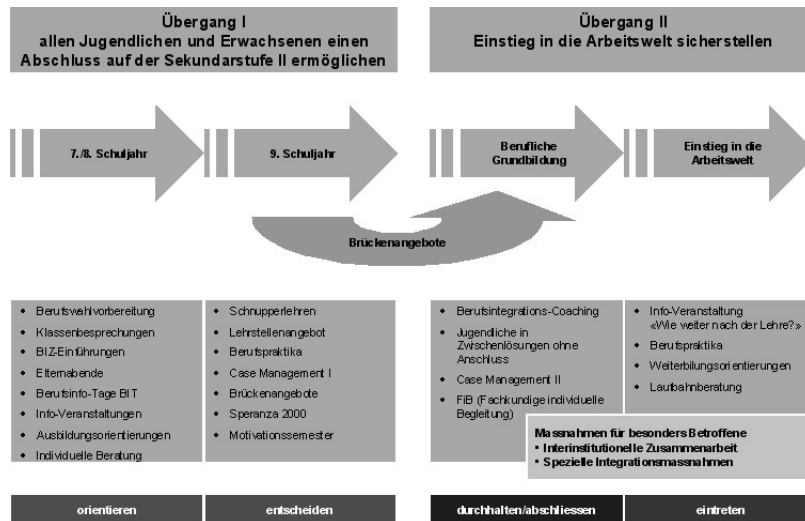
Übergang I
allen Jugendlichen und Erwachsenen einen Abschluss auf der Sekundarstufe II ermöglichen

Übergang II
Einstieg in die Arbeitswelt sicherstellen

7./8. Schuljahr

9. Schuljahr

Berufliche Grundbildung

Einstieg in die Arbeitswelt

Brückenangebote

• Berufswahlvorbereitung
• Klassenbesprechungen
• BIZ-Einführungen
• Elternabende
• Berufsinfo-Tage BIT
• Info-Veranstaltungen
• Ausbildungsorientierungen
• Individuelle Beratung

• Schnupperlehren
• Lehrstellenangebot
• Berufspraktika
• Case Management I
• Brückenangebote
• Speranza 2000
• Motivationssemester

• Berufsintegrations-Coaching
• Jugendliche in Zwischenlösungen ohne Anschluss
• Case Management II
• FiB (Fachkundige individuelle Begleitung)

• Info-Veranstaltung «Wie weiter nach der Lehre?»
• Berufspraktika
• Weiterbildungsorientierungen
• Laufbahnberatung

Massnahmen für besonders Betroffene
• Interinstitutionelle Zusammenarbeit
• Spezielle Integrationsmassnahmen

orientieren

entscheiden

durchhalten/abschliessen

eintreten